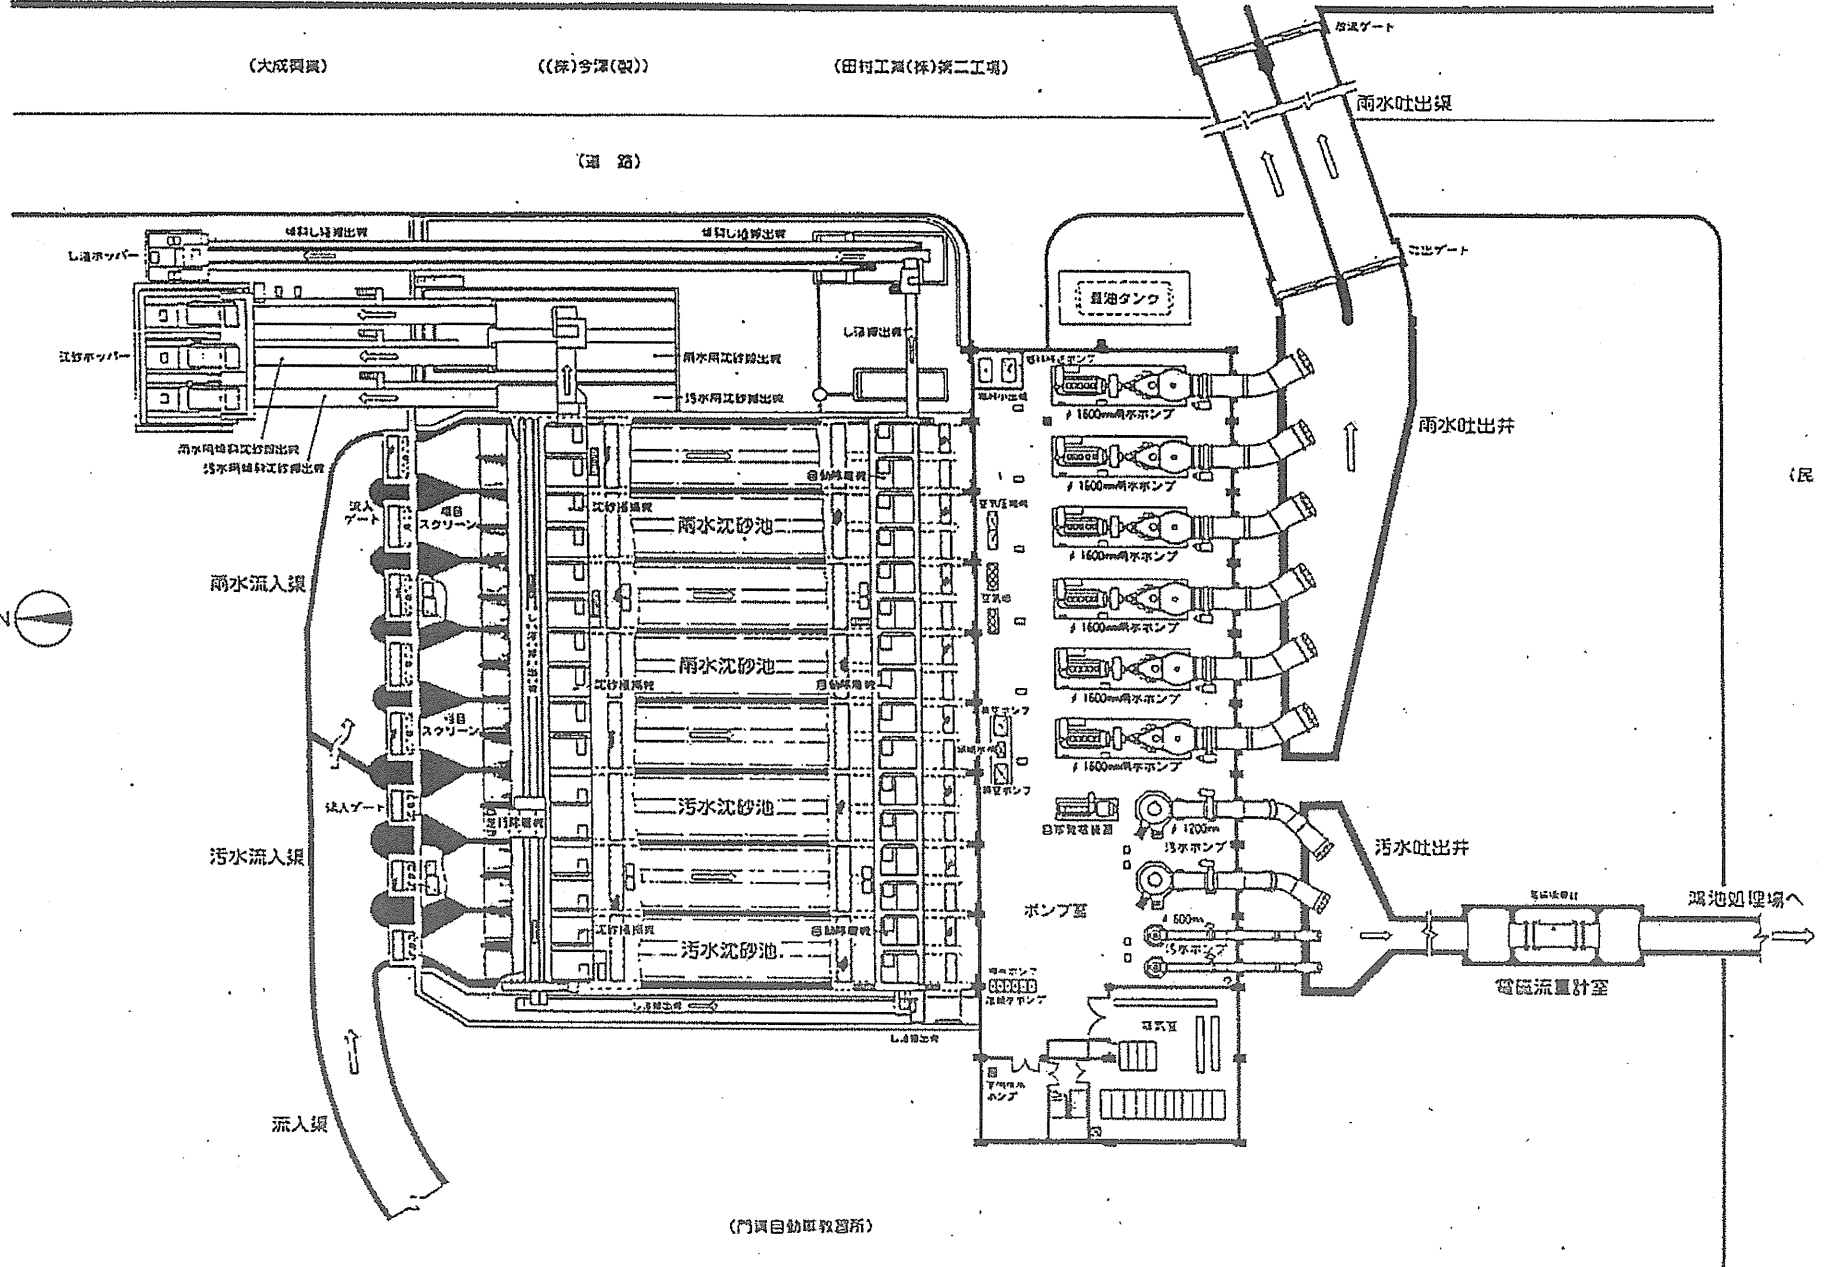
(大成興業)

((株)今澤(製))

(田村工業(株)第二工場)

放流ゲート

雨水吐出渠

(道　路)

補助し渣搬出管

補助し渣搬出管

し渣ホッパー

沈砂ホッパー

ゲート

燃料タンク

し渣搬出管

雨水用沈砂搬出管

汚水用沈砂搬出管

雨水用補助沈砂搬出管

汚水用補助沈砂搬出管

雨水吐出井

(民

流入ゲート

細目スクリーン

自動除塵機

沈砂搬出管

雨水沈砂池

$\phi$ 1500mm雨水ポンプ

$\phi$ 1500mm雨水ポンプ

$\phi$ 1500mm雨水ポンプ

$\phi$ 1500mm雨水ポンプ

$\phi$ 1500mm雨水ポンプ

$\phi$ 1500mm雨水ポンプ

雨水流入渠

雨水沈砂池

沈砂搬出管

自動除塵機

細目スクリーン

流入ゲート

汚水沈砂池

自家発電設備

$\phi$ 1200mm

汚水ポンプ

汚水吐出井

汚水流入渠

ポンプ室

$\phi$ 600mm

汚水ポンプ

沈砂搬出管

自動除塵機

汚水沈砂池

湖池処理場へ

電磁流量計室

し渣搬出管

し渣搬出室

電気室

流入渠

(門真自動車教習所)